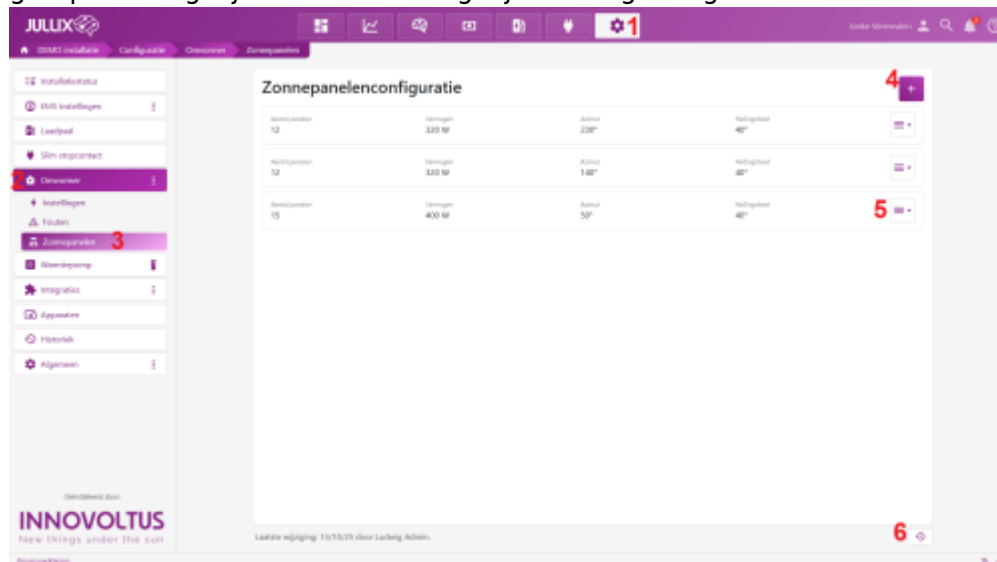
JULLIX

1

Jonas Vermeulen

DEMO installatie | Configuratie | Omvormer | Zonnepanelen

Installatiestatus
EMS instellingen
Laadpaal
Slim stopcontact
2 Omvormer
Instellingen
Fouten
Zonnepanelen 3
Warmtepomp
Integraties
Apparaten
Historiek
Algemeen

Ontwikkeld door
INNOVOLTUS
New things under the sun

Zonnepanelenconfiguratie

4 +

| Aantal panelen | Vermogen | Azimut | Hellingshoek |
|---|---|---|---|
| 12 | 320 W | 230° | 40° |
| 12 | 320 W | 140° | 40° |
| 15 | 400 W | 50° | 40° |

5

Laatste wijziging: 13/10/25 door Ludwig Admin.

6